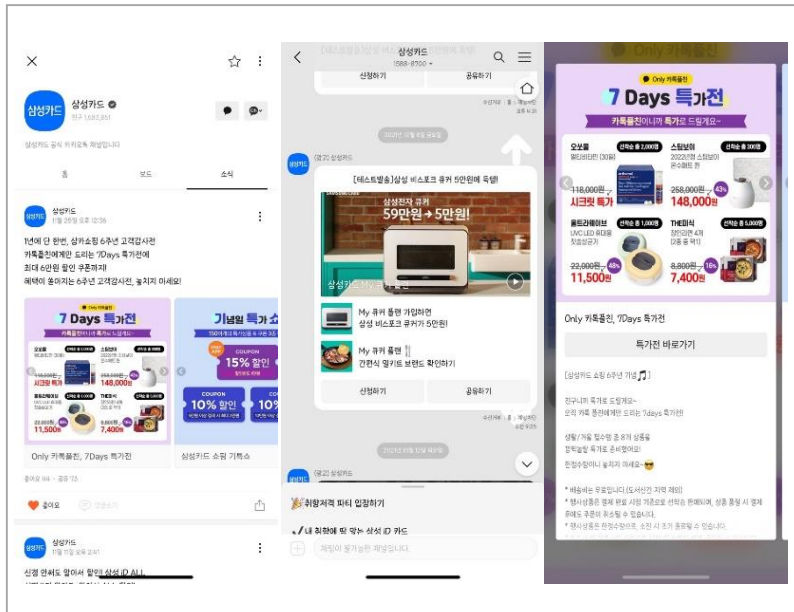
삼성카드

삼성카드 공식 카카오톡 채널입니다.

홈 | 보드 | 소식

삼성카드
1월 26일 오후 12:36

1년에 단 한번, 삼카쇼핑 6주년 고객감사전
카톡플친에게만 드리는 7Days 특가전!
최대 6만원 할인 쿠폰까지!
혜택이 풍어지는 6주년 고객감사전, 놓치지 마세요!

7 Days 특가전

오쏘몰
스탠바이
시크릿 특가
148,000원
11,500원
7,400원

기념일 특가 쇼

COUPON
15% 할인
COUPON
10% 할인

Only 카톡플친, 7Days 특가전
삼성카드 쇼핑 기록쇼

좋아요

삼성카드
1월 11일 오후

신경 안써도 알아서 할인 삼성 iD ALL

삼성카드
1588-8700

신청하기 | 공유하기

[테스트발송]삼성 비스포크 큐커 5만원에 득템!

삼성전자 큐커
59만원 → 5만원!

My 큐커 플랜 가입하면
삼성 비스포크 큐커가 5만원!

My 큐커 플랜
간편식 밀키트 브랜드 확인하기

신청하기 | 공유하기

취향저격 파티 입장하기
내 취향에 딱 맞는 삼성 iD 카드

채팅이 불가능한 채널입니다.

Only 카톡플친

7 Days 특가전
카톡플친이니까 특가로 드릴게요~

오쏘몰
스탠바이
118,000원
시크릿 특가
258,000원
148,000원
43%
울트라웨이브
TNE미식
22,000원
11,500원
48%
8,800원
7,400원
16%

Only 카톡플친, 7Days 특가전

특가전 바로가기

[삼성카드 쇼핑 6주년 기념]

친구니까 특가로 드릴게요~
오직 카톡 플친에게만 드리는 7days 특가전!

놓치지 마세요!